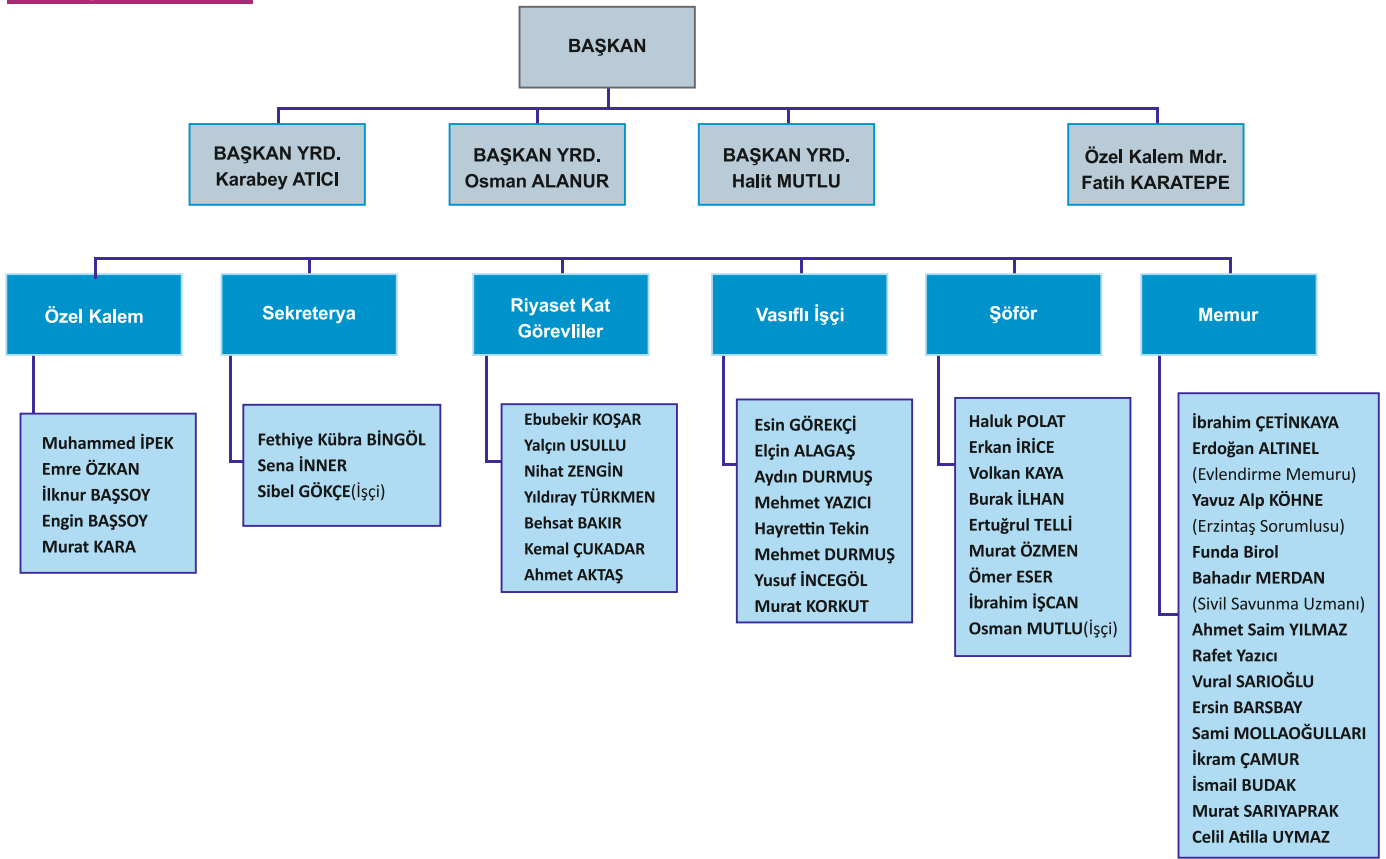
BAŞKAN

BAŞKAN YRD.
Karabey ATICI

BAŞKAN YRD.
Osman ALANUR

BAŞKAN YRD.
Halit MUTLU

Özel Kalem Mdr.
Fatih KARATEPE

Özel Kalem

Muhammed İPEK
Emre ÖZKAN
İlknur BAŞSOY
Engin BAŞSOY
Murat KARA

Sekreterya

Fethiye Kübra BİNGÖL
Sena İNNER
Sibel GÖKÇE(İşçi)

Riyaset Kat Görevliler

Ebubekir KOŞAR
Yalçın USULLU
Nihat ZENGİN
Yıldıray TÜRKMEN
Behsat BAKIR
Kemal ÇUKADAR
Ahmet AKTAŞ

Vasıflı İşçi

Esin GÖREKÇİ
Elçin ALAGAŞ
Aydın DURMUŞ
Mehmet YAZICI
Hayrettin Tekin
Mehmet DURMUŞ
Yusuf İNCEGÖL
Murat KORKUT

Şöför

Haluk POLAT
Erkan İRİCE
Volkan KAYA
Burak İLHAN
Ertuğrul TELLİ
Murat ÖZMEN
Ömer ESER
İbrahim İŞCAN
Osman MUTLU(İşçi)

Memur

İbrahim ÇETİNKAYA
Erdoğan ALTINEL
(Evlendirme Memuru)
Yavuz Alp KÖHNE
(Erzintaş Sorumlusu)
Funda Birol
Bahadır MERDAN
(Sivil Savunma Uzmanı)
Ahmet Saim YILMAZ
Rafet Yazıcı
Vural SARIOĞLU
Ersin BARSBAY
Sami MOLLAOĞULLARI
İkram ÇAMUR
İsmail BUDAK
Murat SARIYAPRAK
Celil Atilla UYMAZ